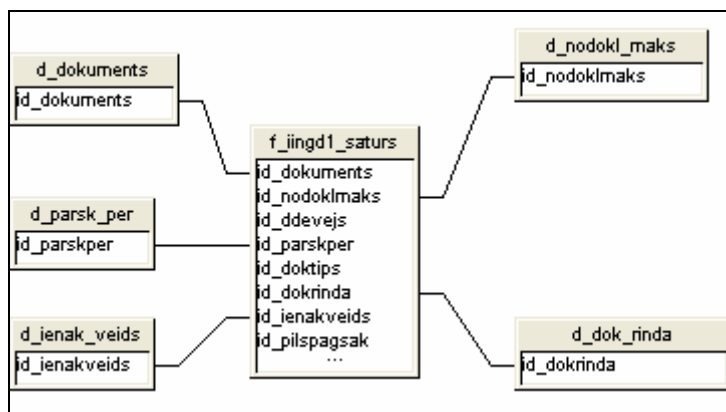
d_dokuments
id_dokuments

d_parsk_per
id_parskper

d_ienak_veids
id_ienakveids

f_iingd1_saturs
id_dokuments
id_nodoklmaks
id_ddevejs
id_parskper
id_doktips
id_dokrinda
id_ienakveids
id_pilspagsak
...

d_nodokl_maks
id_nodoklmaks

d_dok_rinda
id_dokrinda